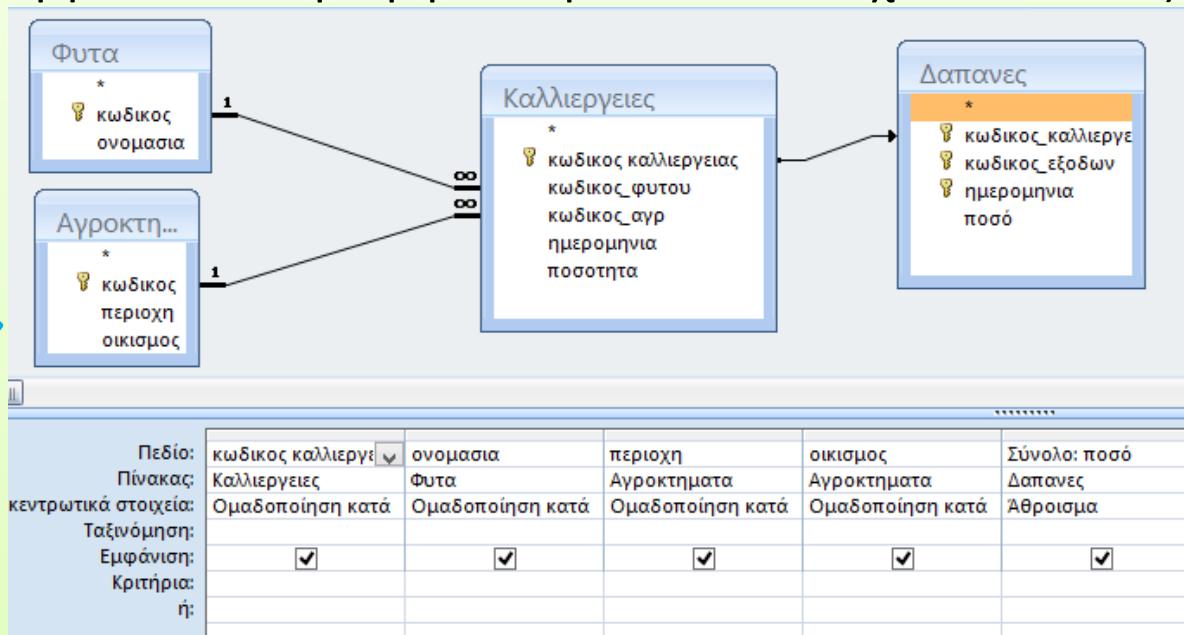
Φυτα
*
κωδικος
ονομασια

Αγροκτη...
*
κωδικος
περιοχη
οικισμος

1
1
∞
∞

Καλλιεργειες
*
κωδικος καλλιεργειας
κωδικος_φυτου
κωδικος_αγρ
ημερομηνια
ποσοτητα

Δαπανες
*
κωδικος_καλλιεργε
κωδικος_εξοδων
ημερομηνια
ποσό

| Πεδίο: | κωδικος καλλιεργε | ονομασια | περιοχη | οικισμος | Σύνολο: ποσό |
|---|---|---|---|---|---|
| Πίνακας: | Καλλιεργειες | Φυτα | Αγροκτηματα | Αγροκτηματα | Δαπανες |
| κεντρωτικά στοιχεία: | Ομαδοποίηση κατά | Ομαδοποίηση κατά | Ομαδοποίηση κατά | Ομαδοποίηση κατά | Άθροισμα |
| Ταξινόμηση: | | | | | |
| Εμφάνιση: | ✔ | ✔ | ✔ | ✔ | ✔ |
| Κριτήρια: | | | | | |
| ή: | | | | | |